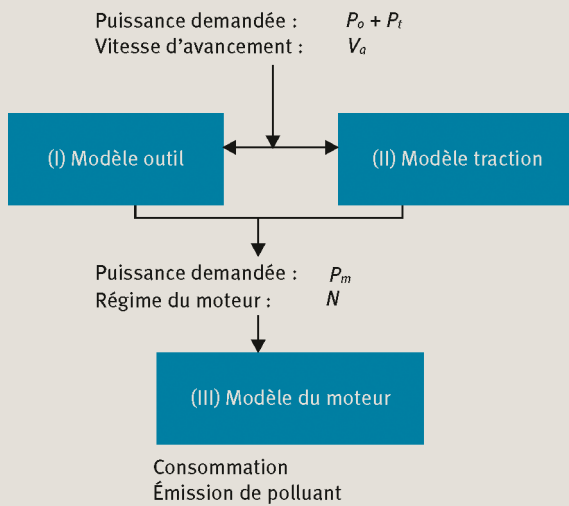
Puissance demandée : $P_o + P_t$
Vitesse d'avancement : $V_a$

(I) Modèle outil

(II) Modèle traction

Puissance demandée : $P_m$
Régime du moteur : $N$

(III) Modèle du moteur

Consommation
Émission de polluant